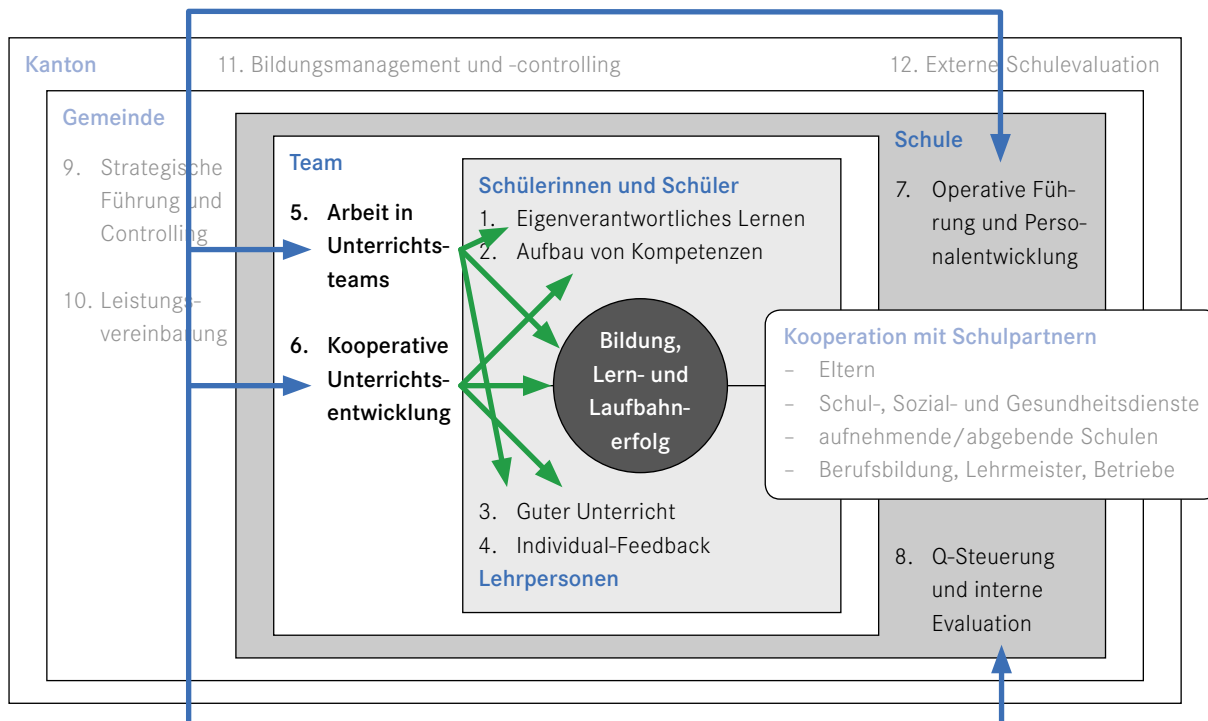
Kanton

11. Bildungsmanagement und -controlling

12. Externe Schulevaluation

Gemeinde

9. Strategische Führung und Controlling

10. Leistungsvereinbarung

Team

5. Arbeit in Unterrichtsteams

6. Kooperative Unterrichtsentwicklung

Schülerinnen und Schüler

1. Eigenverantwortliches Lernen

2. Aufbau von Kompetenzen

Bildung, Lern- und Laufbahnerfolg

3. Guter Unterricht

4. Individual-Feedback

Lehrpersonen

Schule

7. Operative Führung und Personalentwicklung

Kooperation mit Schulpartnern

– Eltern

– Schul-, Sozial- und Gesundheitsdienste

– aufnehmende/abgebende Schulen

– Berufsbildung, Lehrmeister, Betriebe

8. Q-Steuerung und interne Evaluation